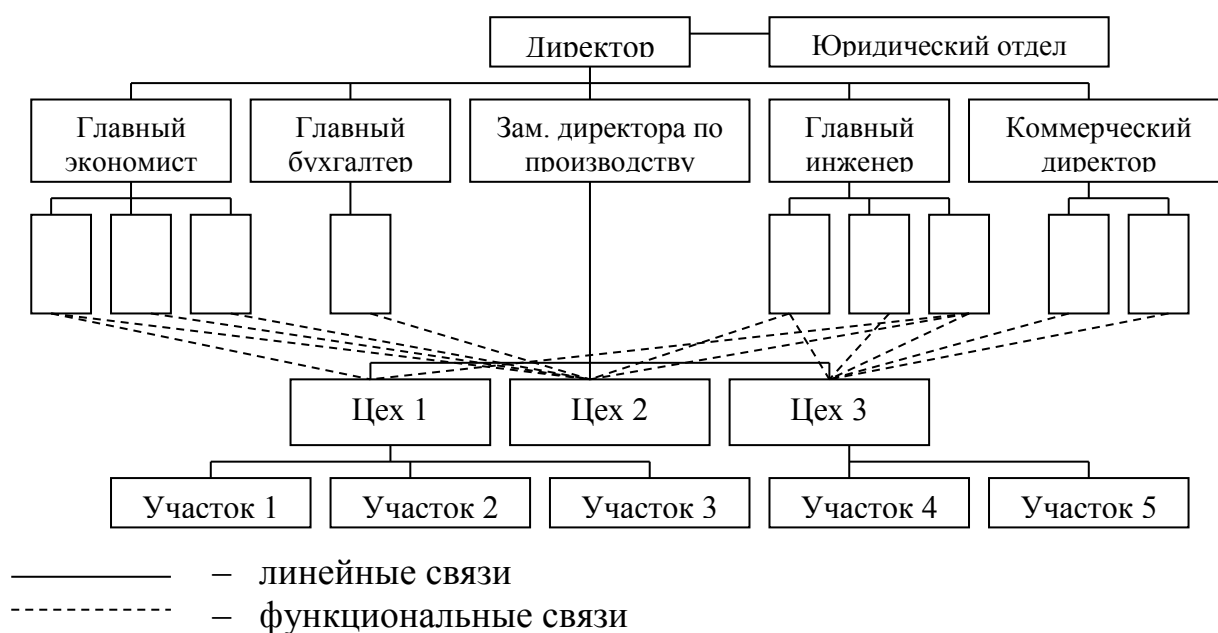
Директор

Юридический отдел

Главный экономист

Главный бухгалтер

Зам. директора по производству

Главный инженер

Коммерческий директор

Цех 1

Цех 2

Цех 3

Участок 1

Участок 2

Участок 3

Участок 4

Участок 5

– линейные связи

– функциональные связи